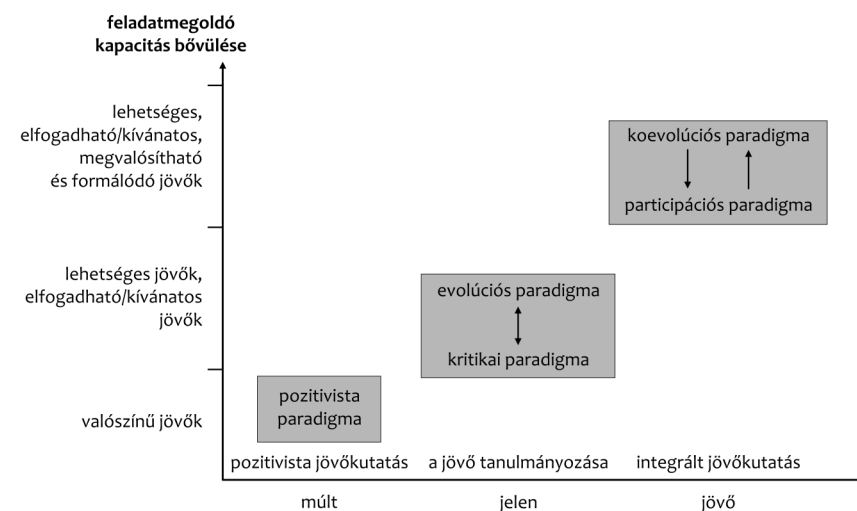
feladatmegoldó kapacitás bővülése

lehetséges, elfogadható/kívánatos, megvalósítható és formálódó jövők

lehetséges jövők, elfogadható/kívánatos jövők

valószínű jövők

koevolúciós paradigma

participációs paradigma

evolúciós paradigma

kritikai paradigma

pozitivista paradigma

pozitivista jövőkutatás

a jövő tanulmányozása

integrált jövőkutatás

múlt

jelen

jövő